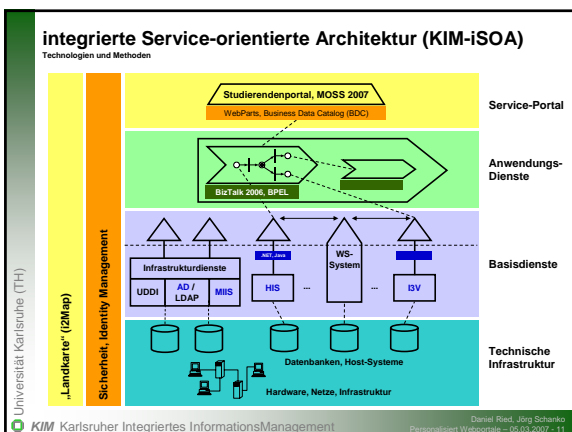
integrierte Service-orientierte Architektur (KIM-iSOA)
Technologien und Methoden

„Landkarte" (i2Map)

Sicherheit, Identity Management

Studierendenportal, MOSS 2007
WebParts, Business Data Catalog (BDC)

Service-Portal

BizTalk 2006, BPEL

Anwendungs-Dienste

Infrastrukturdienste
UDDI
AD / LDAP
MIIS
.NET, Java
HIS
...
WS-System
...
I3V

Basisdienste

Datenbanken, Host-Systeme
Hardware, Netze, Infrastruktur

Technische Infrastruktur

Universität Karlsruhe (TH)

KIM Karlsruher Integriertes InformationsManagement

Daniel Ried, Jörg Schanko
Personalisiert Webportale – 05.03.2007 - 11